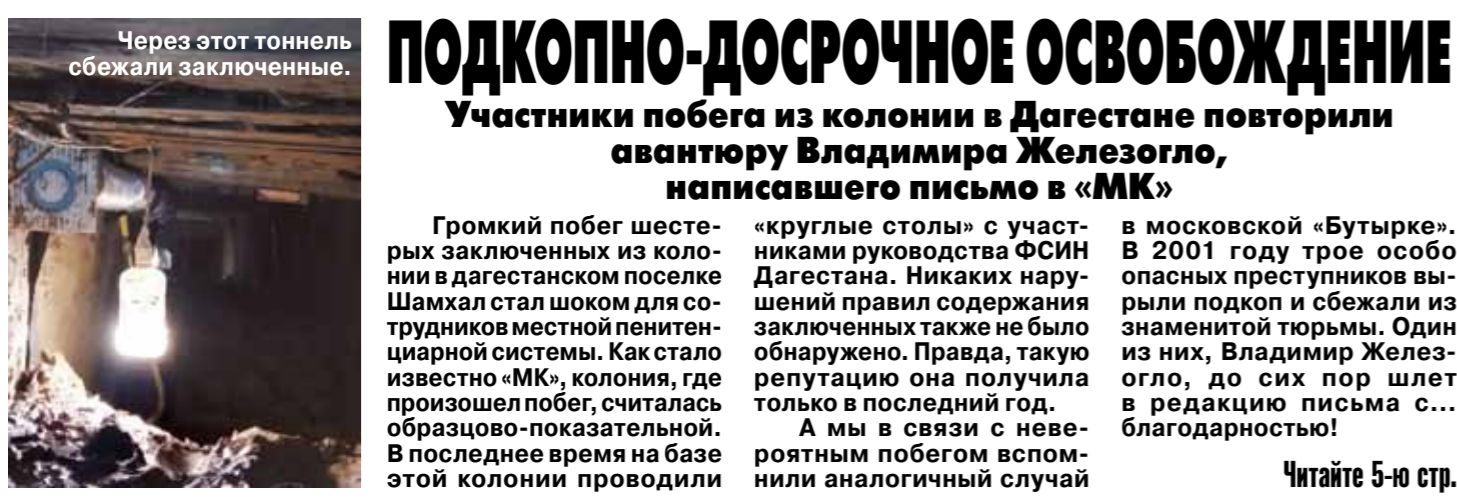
Через этот тоннель сбежали заключенные.

ПОДКОПНО-ДОСРОЧНОЕ ОСВОБОЖДЕНИЕ

Участники побега из колонии в Дагестане повторили авантюру Владимира Железогло, написавшего письмо в «МК»

Громкий побег шестерых заключенных из колонии в дагестанском поселке Шамхал стал шоком для сотрудников местной пенитенциарной системы. Как стало известно «МК», колония, где произошел побег, считалась образцово-показательной. В последнее время на базе этой колонии проводили «круглые столы» с участниками руководства ФСИН Дагестана. Никаких нарушений правил содержания заключенных также не было обнаружено. Правда, такую репутацию она получила только в последний год.

А мы в связи с невероятным побегом вспомнили аналогичный случай в московской «Бутырке». В 2001 году трое особо опасных преступников вырыли подкоп и сбежали из знаменитой тюрьмы. Один из них, Владимир Железогло, до сих пор шлет в редакцию письма с... благодарностью!

Читайте 5-ю стр.